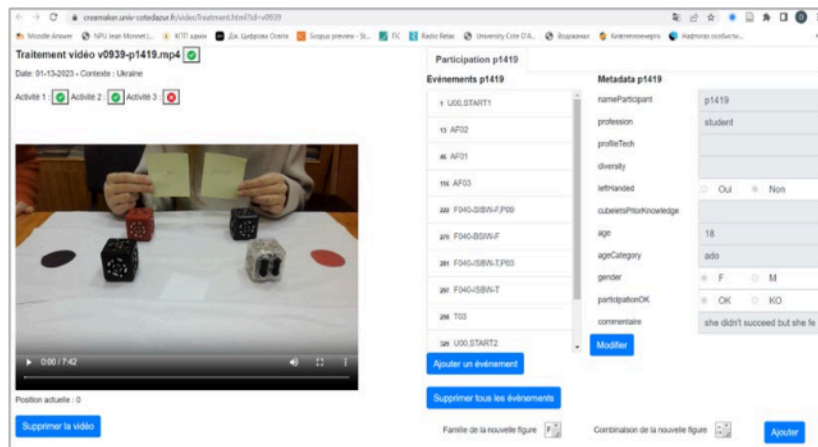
creamaker.univ-cotedazur.fr/video/treatment.html?id=v0939

Moodle Answer  NPU Jean Monnet  KITI  Scopus preview  Radio Relax  University Cote D'A...

Traitement vidéo v0939-p1419.mp4

Date: 01-13-2023 - Contexte : Ukraine

Activité 1 : Activité 2 : Activité 3 :

0:00 / 7:42

Position actuelle : 0

Supprimer la vidéo

Participation p1419

Evénements p1419

1 U00,START1
13 AF02
46 AF01
116 AF03
222 F040-ISBW-F,P09
275 F040-ISBW-F
281 F040-ISBW-T,P03
297 F040-ISBW-T
298 T03
325 U00,START2

Ajouter un événement

Supprimer tous les événements

Famille de la nouvelle figure F

Combinaison de la nouvelle figure

Ajouter

Metadata p1419

| | |
|---|---|
| nameParticipant | p1419 |
| profession | student |
| profileTech | |
| diversity | |
| leftHanded | Oui Non |
| cubeletsPriorKnowledge | |
| age | 18 |
| ageCategory | ado |
| gender | F M |
| participationOK | OK KO |
| commentaire | she didn't succeed but she fe |

Modifier